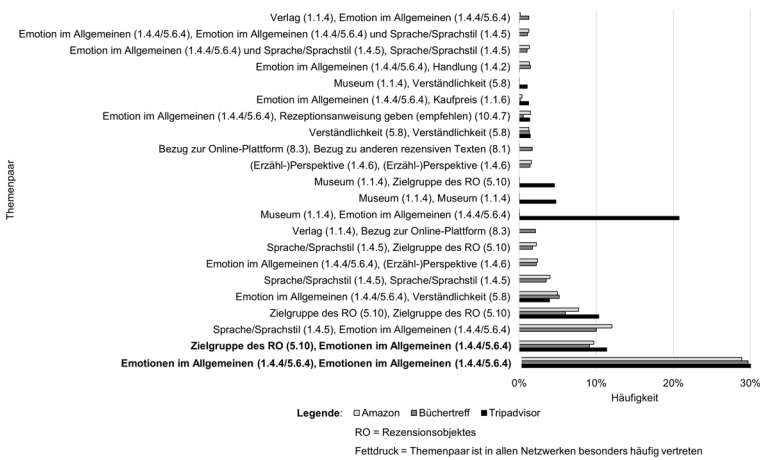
Themenpaar

Verlag (1.1.4), Emotion im Allgemeinen (1.4.4/5.6.4)
Emotion im Allgemeinen (1.4.4/5.6.4), Emotion im Allgemeinen (1.4.4/5.6.4) und Sprache/Sprachstil (1.4.5)
Emotion im Allgemeinen (1.4.4/5.6.4) und Sprache/Sprachstil (1.4.5), Sprache/Sprachstil (1.4.5)
Emotion im Allgemeinen (1.4.4/5.6.4), Handlung (1.4.2)
Museum (1.1.4), Verständlichkeit (5.8)
Emotion im Allgemeinen (1.4.4/5.6.4), Kaufpreis (1.1.6)
Emotion im Allgemeinen (1.4.4/5.6.4), Rezeptionsanweisung geben (empfehlen) (10.4.7)
Verständlichkeit (5.8), Verständlichkeit (5.8)
Bezug zur Online-Plattform (8.3), Bezug zu anderen rezensiven Texten (8.1)
(Erzähl-)Perspektive (1.4.6), (Erzähl-)Perspektive (1.4.6)
Museum (1.1.4), Zielgruppe des RO (5.10)
Museum (1.1.4), Museum (1.1.4)
Museum (1.1.4), Emotion im Allgemeinen (1.4.4/5.6.4)
Verlag (1.1.4), Bezug zur Online-Plattform (8.3)
Sprache/Sprachstil (1.4.5), Zielgruppe des RO (5.10)
Emotion im Allgemeinen (1.4.4/5.6.4), (Erzähl-)Perspektive (1.4.6)
Sprache/Sprachstil (1.4.5), Sprache/Sprachstil (1.4.5)
Emotion im Allgemeinen (1.4.4/5.6.4), Verständlichkeit (5.8)
Zielgruppe des RO (5.10), Zielgruppe des RO (5.10)
Sprache/Sprachstil (1.4.5), Emotion im Allgemeinen (1.4.4/5.6.4)
**Zielgruppe des RO (5.10), Emotion im Allgemeinen (1.4.4/5.6.4)**
**Emotionen im Allgemeinen (1.4.4/5.6.4), Emotionen im Allgemeinen (1.4.4/5.6.4)**

0% 10% 20% 30%
Häufigkeit

Legende: Amazon Büchertreff Tripadvisor

RO = Rezensionsobjektes

Fettdruck = Themenpaar ist in allen Netzwerken besonders häufig vertreten